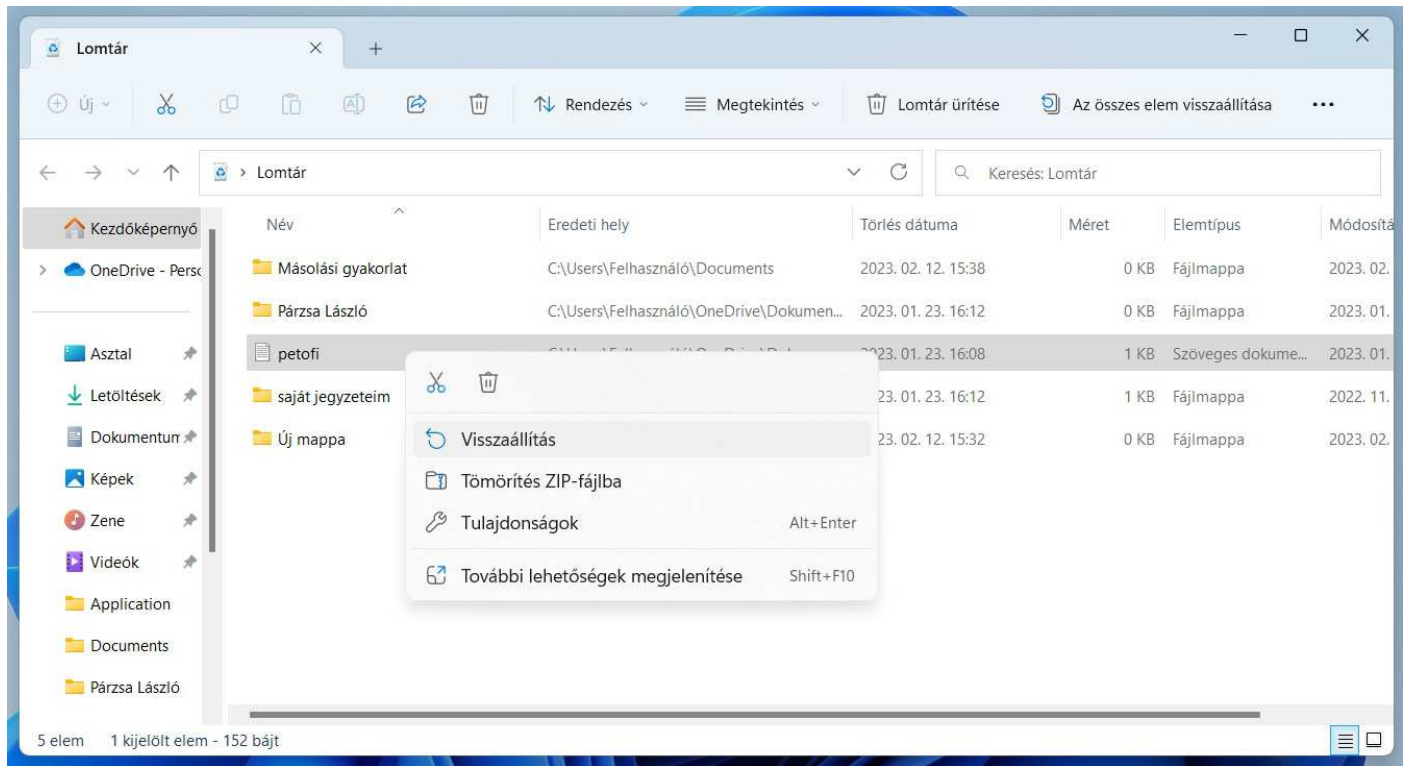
Lomtár

Új Rendezés Megtekintés Lomtár ürítése Az összes elem visszaállítása ...

Lomtár

Keresés: Lomtár

Kezdőképernyő
OneDrive - Perso
Asztal
Letöltések
Dokumentum
Képek
Zene
Videók
Application
Documents
Párzsa László

| Név | Eredeti hely | Törlés dátuma | Méret | Elemtípus | Módosítá |
|---|---|---|---|---|---|
| Másolási gyakorlat | C:\Users\Felhasználó\Documents | 2023. 02. 12. 15:38 | 0 KB | Fájlmappa | 2023. 02. |
| Párzsa László | C:\Users\Felhasználó\OneDrive\Dokumen... | 2023. 01. 23. 16:12 | 0 KB | Fájlmappa | 2023. 01. |
| petofi | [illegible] | 2023. 01. 23. 16:08 | 1 KB | Szöveges dokume... | 2023. 01. |
| saját jegyzeteim | | 23. 01. 23. 16:12 | 1 KB | Fájlmappa | 2022. 11. |
| Új mappa | | 23. 02. 12. 15:32 | 0 KB | Fájlmappa | 2023. 02. |

Visszaállítás
Tömörítés ZIP-fájlba
Tulajdonságok Alt+Enter
További lehetőségek megjelenítése Shift+F10

5 elem 1 kijelölt elem - 152 bájt